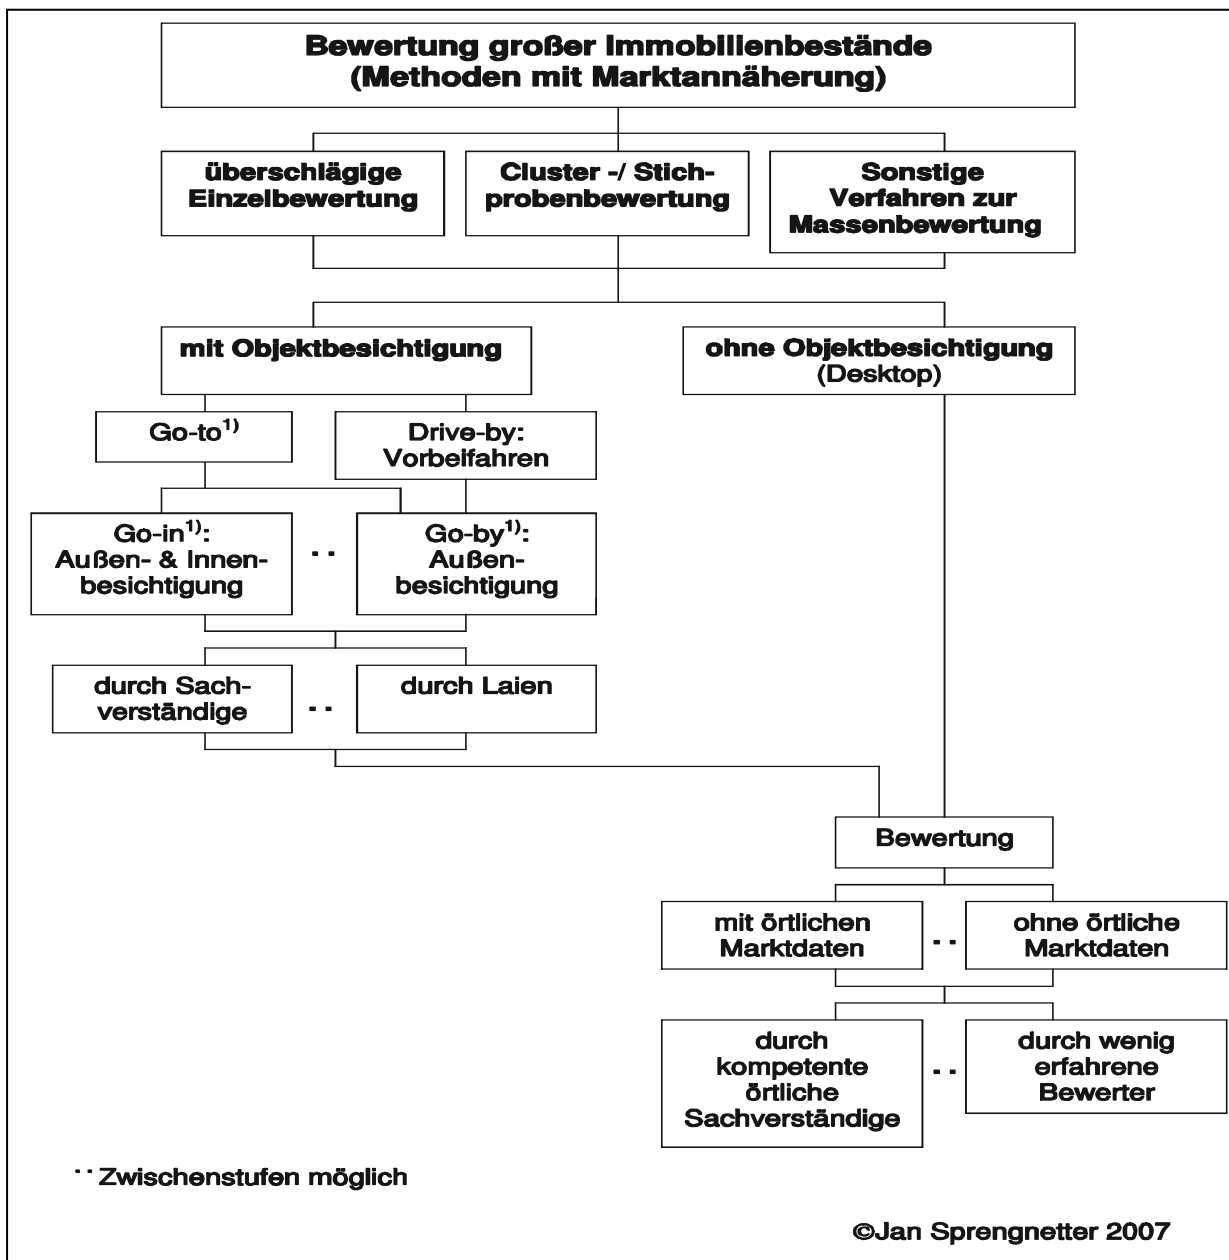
Bewertung großer Immobilienbestände
(Methoden mit Marktannäherung)

überschlägige Einzelbewertung

Cluster -/ Stichprobenbewertung

Sonstige Verfahren zur Massenbewertung

mit Objektbesichtigung

ohne Objektbesichtigung (Desktop)

Go-to$^{1)}$

Drive-by: Vorbeifahren

Go-in$^{1)}$: Außen- & Innenbesichtigung

..

Go-by$^{1)}$: Außenbesichtigung

durch Sachverständige

..

durch Laien

Bewertung

mit örtlichen Marktdaten

..

ohne örtliche Marktdaten

durch kompetente örtliche Sachverständige

..

durch wenig erfahrene Bewerter

.. Zwischenstufen möglich

©Jan Sprengnetter 2007